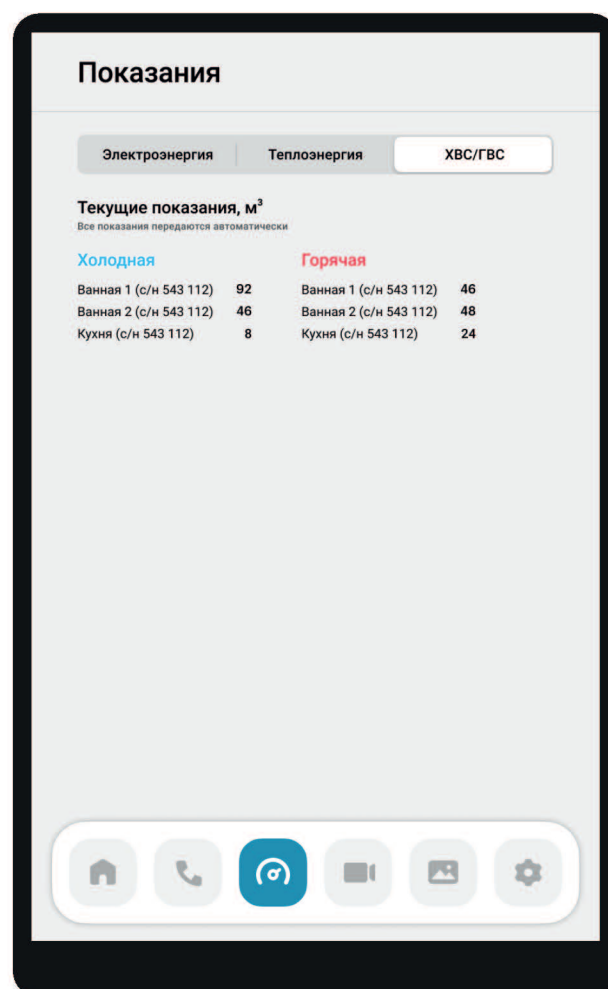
Показания

Электроэнергия | Теплоэнергия | ХВС/ГВС

Текущие показания, м$^3$
Все показания передаются автоматически

Холодная
Ванная 1 (с/н 543 112) 92
Ванная 2 (с/н 543 112) 46
Кухня (с/н 543 112) 8

Горячая
Ванная 1 (с/н 543 112) 46
Ванная 2 (с/н 543 112) 48
Кухня (с/н 543 112) 24